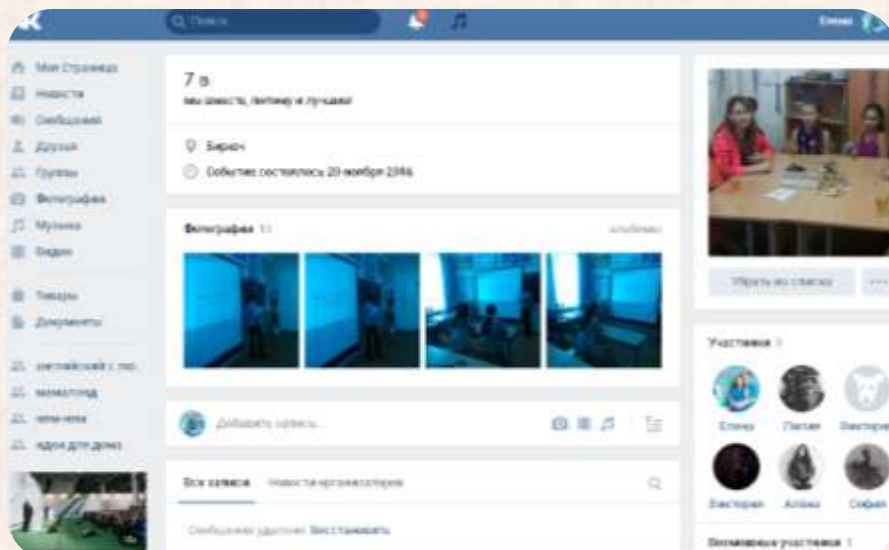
Поиск

Елена

Моя Страница
Новости
Сообщения
Друзья
Группы
Фотографии
Музыка
Видео

Товары
Документы

английский с пел
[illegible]
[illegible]
идеи для домо

7 в
мы вместе, потому и лучшие!

Бирюч
Событие состоялось 20 ноября 2016

Фотографии 11
альбомы

Добавить запись...

Все записи
Новости организатора

Сообщение удалено. Восстановить

Убрать из списка
...

Участники 5

Елена
Настя
Виктория
Виктория
Алёна
София

Возможные участники 1